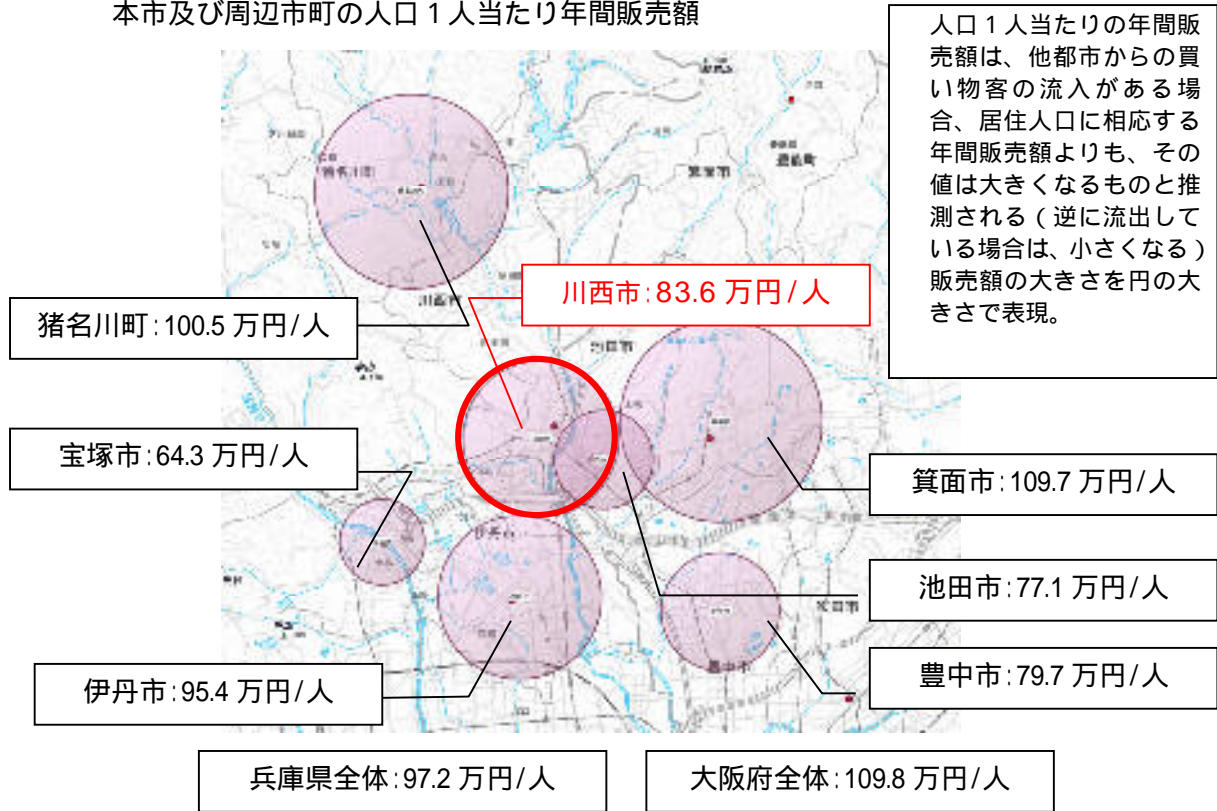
本市及び周辺市町の人口１人当たり年間販売額

人口１人当たりの年間販売額は、他都市からの買い物客の流入がある場合、居住人口に相応する年間販売額よりも、その値は大きくなるものと推測される（逆に流出している場合は、小さくなる）販売額の大きさを円の大きさで表現。

川西市:83.6 万円/人

猪名川町:100.5 万円/人

宝塚市:64.3 万円/人

箕面市:109.7 万円/人

池田市:77.1 万円/人

伊丹市:95.4 万円/人

豊中市:79.7 万円/人

兵庫県全体:97.2 万円/人

大阪府全体:109.8 万円/人